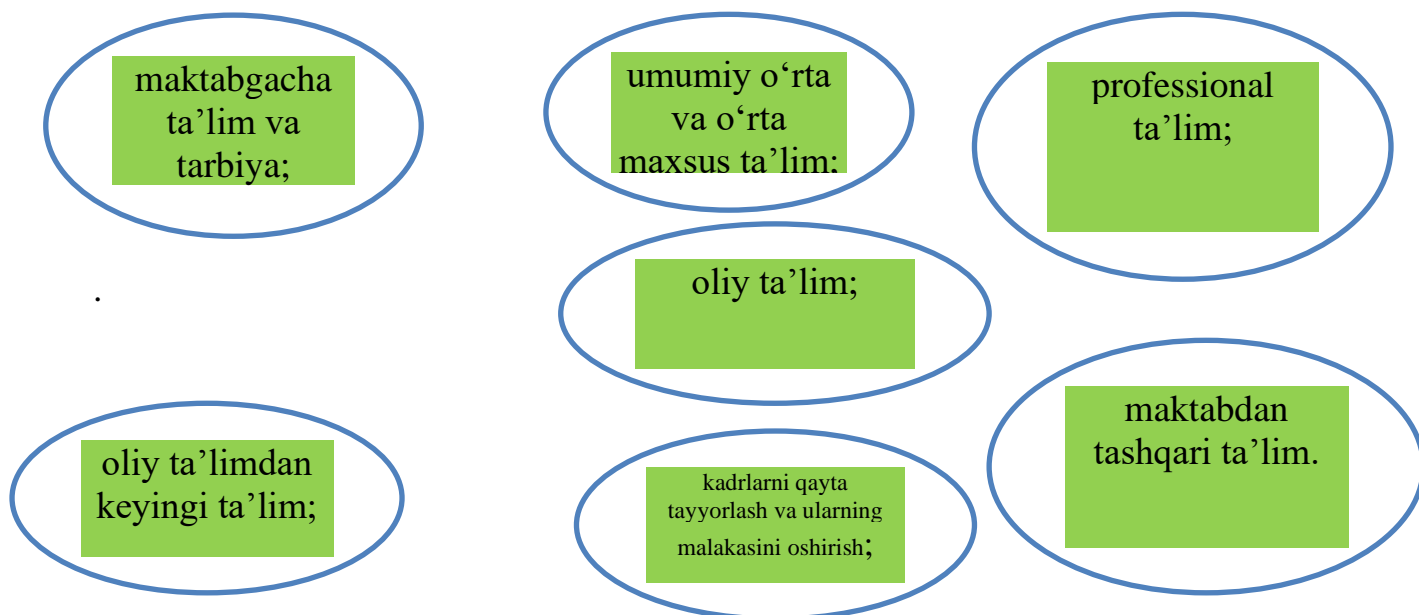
maktabgacha ta’lim va tarbiya;

umumiy o‘rta va o‘rta maxsus ta’lim;

professional ta’lim;

.

oliy ta’lim;

maktabdan tashqari ta’lim.

oliy ta’limdan keyingi ta’lim;

kadrlarni qayta tayyorlash va ularning malakasini oshirish;